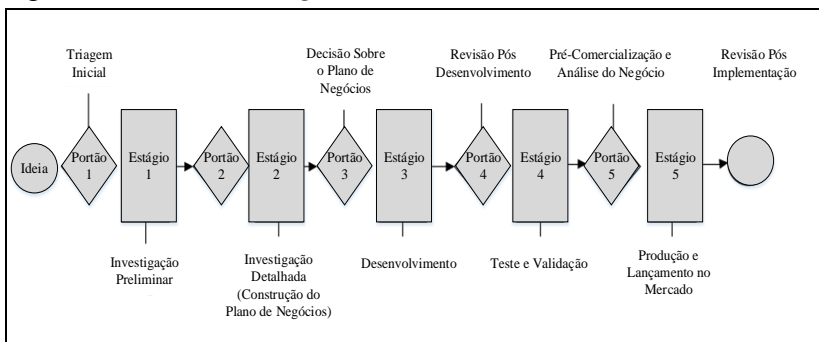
Triagem Inicial

Decisão Sobre o Plano de Negócios

Revisão Pós Desenvolvimento

Pré-Comercialização e Análise do Negócio

Revisão Pós Implementação

Ideia

Portão 1

Estágio 1

Portão 2

Estágio 2

Portão 3

Estágio 3

Portão 4

Estágio 4

Portão 5

Estágio 5

Investigação Preliminar

Investigação Detalhada (Construção do Plano de Negócios)

Desenvolvimento

Teste e Validação

Produção e Lançamento no Mercado